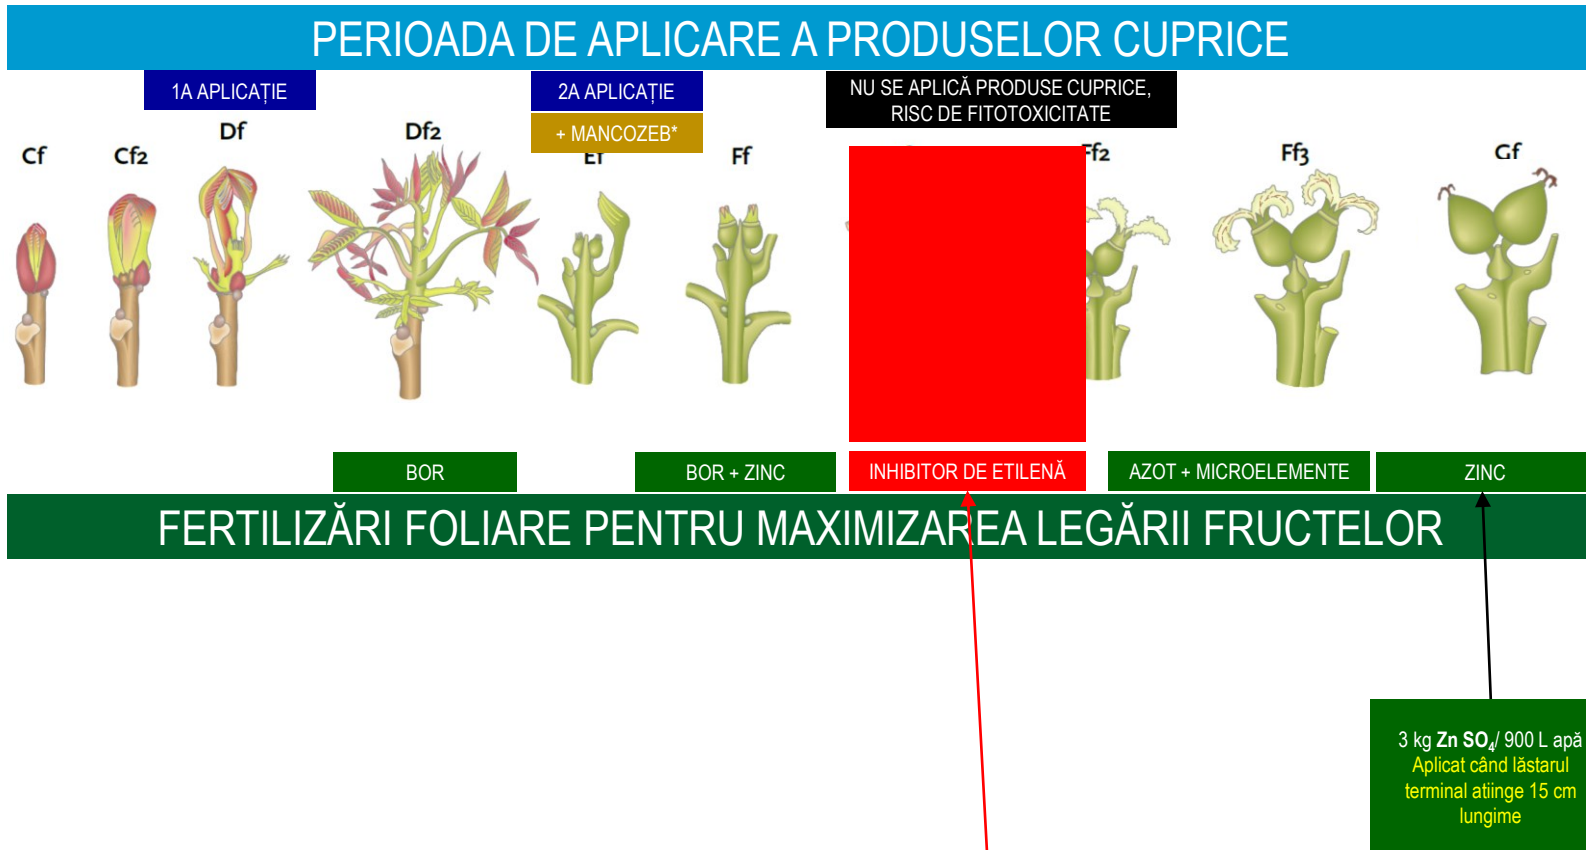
PERIOADA DE APLICARE A PRODUSELOR CUPRICE

1A APLICAȚIE

2A APLICAȚIE

+ MANCOZEB*

NU SE APLICĂ PRODUSE CUPRICE, RISC DE FITOTOXICITATE

Cf

Cf2

Df

Df2

Ef

Ff

Ff2

Ff3

Gf

BOR

BOR + ZINC

INHIBITOR DE ETILENĂ

AZOT + MICROELEMENTE

ZINC

FERTILIZĂRI FOLIARE PENTRU MAXIMIZAREA LEGĂRII FRUCTELOR

3 kg Zn $SO_4$/ 900 L apă
Aplicat când lăstarul terminal atiinge 15 cm lungime